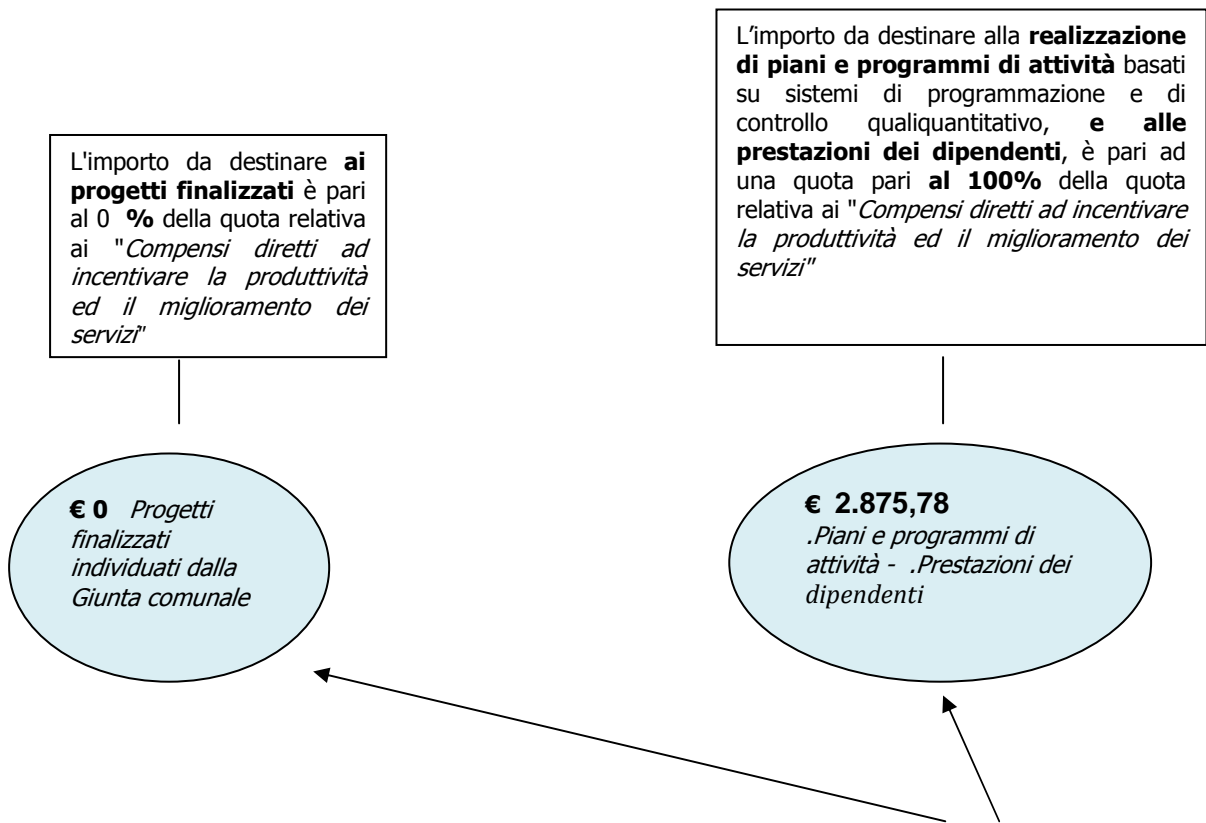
L'importo da destinare **ai progetti finalizzati** è pari al 0 **%** della quota relativa ai "*Compensi diretti ad incentivare la produttività ed il miglioramento dei servizi*"

L'importo da destinare alla **realizzazione di piani e programmi di attività** basati su sistemi di programmazione e di controllo qualiquantitativo, **e alle prestazioni dei dipendenti**, è pari ad una quota pari **al 100%** della quota relativa ai "*Compensi diretti ad incentivare la produttività ed il miglioramento dei servizi*"

**€ 0** *Progetti finalizzati individuati dalla Giunta comunale*

**€ 2.875,78**
*.Piani e programmi di attività - .Prestazioni dei dipendenti*